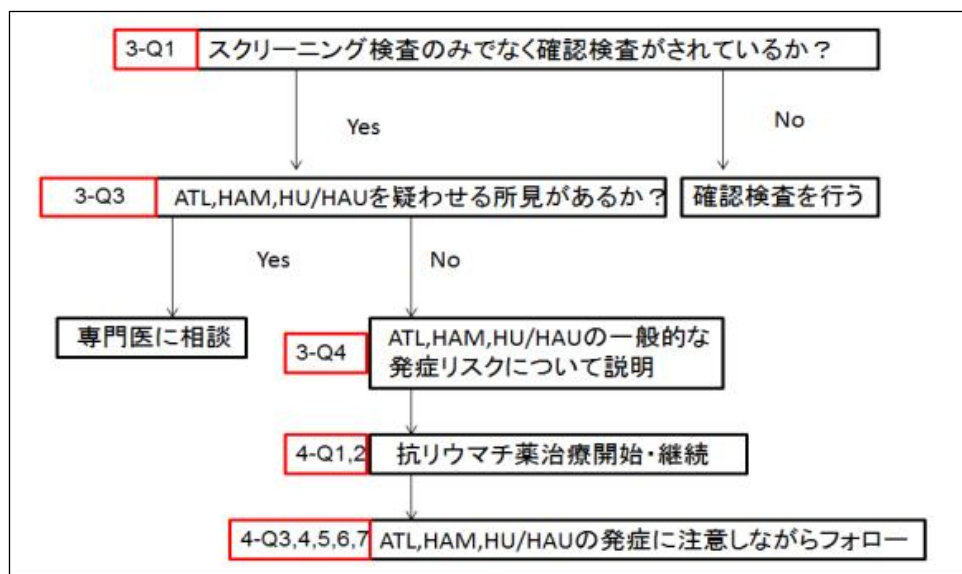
3-Q1 スクリーニング検査のみでなく確認検査がされているか？

Yes

No

3-Q3 ATL,HAM,HU/HAUを疑わせる所見があるか？

確認検査を行う

Yes

No

専門医に相談

3-Q4 ATL,HAM,HU/HAUの一般的な発症リスクについて説明

4-Q1,2 抗リウマチ薬治療開始・継続

4-Q3,4,5,6,7 ATL,HAM,HU/HAUの発症に注意しながらフォロー